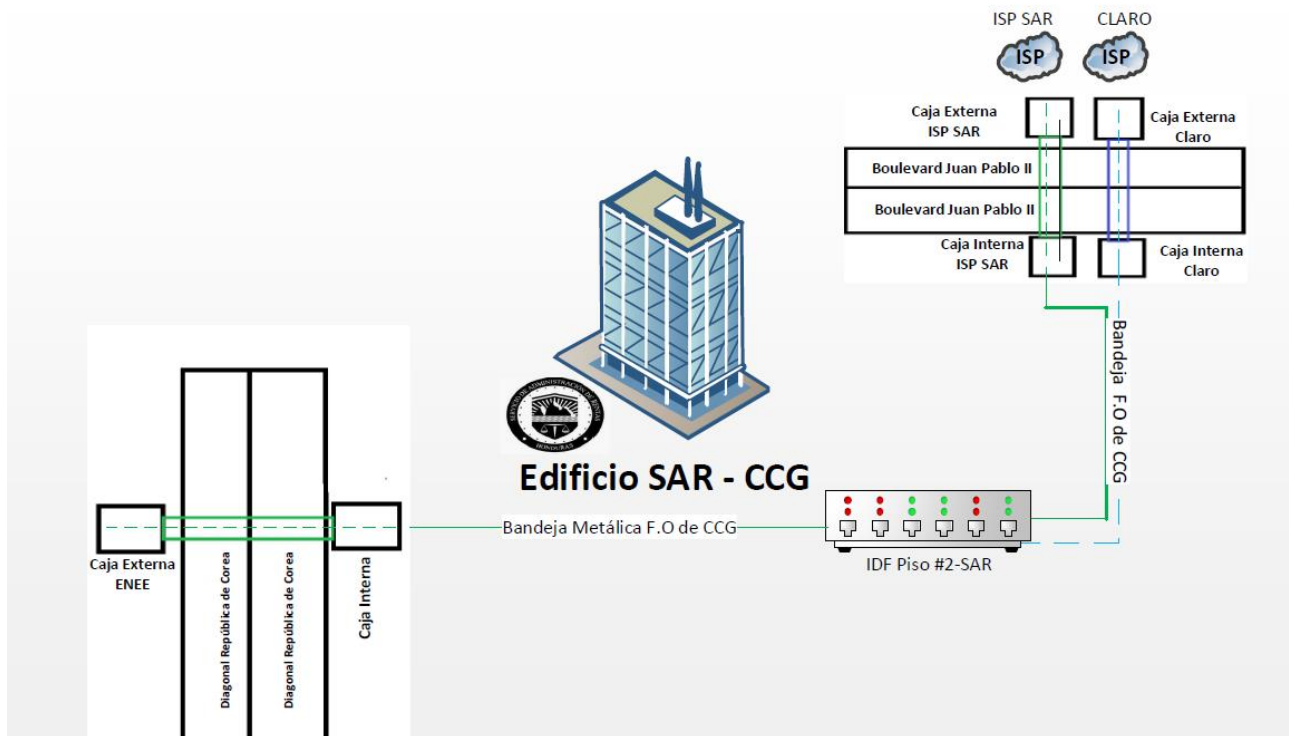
ISP SAR

CLARO

ISP

ISP

Caja Externa ISP SAR

Caja Externa Claro

Boulevard Juan Pablo II

Boulevard Juan Pablo II

Caja Interna ISP SAR

Caja Interna Claro

Bandeja F.O de CCG

SERVICIO DE ADMINISTRACIÓN DE RENTAS HONDURAS

Edificio SAR - CCG

Caja Externa ENEE

Diagonal República de Corea

Diagonal República de Corea

Caja Interna

Bandeja Metálica F.O de CCG

IDF Piso #2-SAR